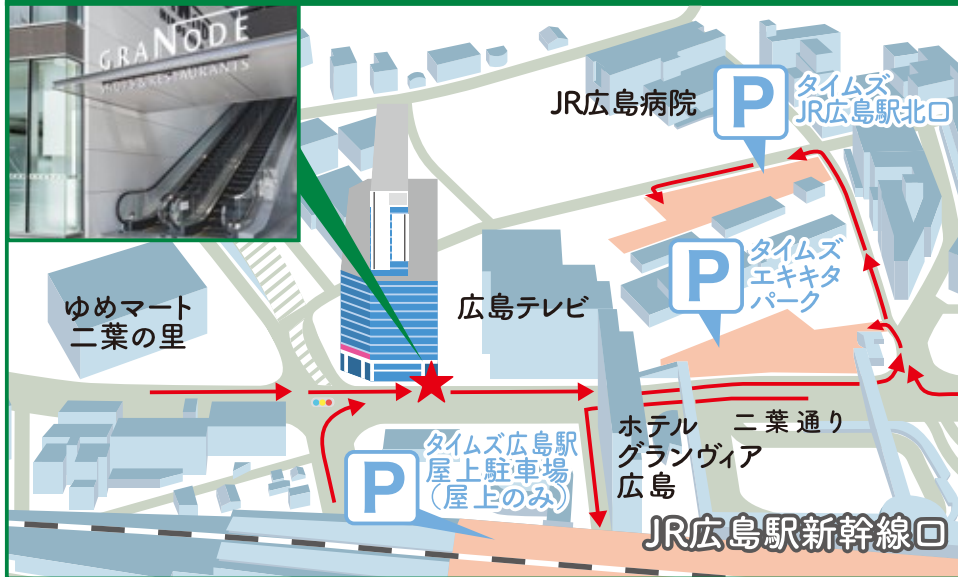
GRANODE
SHOPS & RESTAURANTS

JR広島病院

P
タイムズ
JR広島駅北口

P
タイムズ
エキキタ
パーク

ゆめマート
二葉の里

広島テレビ

ホテル
グランヴィア
広島

二葉通り

P
タイムズ広島駅
屋上駐車場
（屋上のみ）

JR広島駅新幹線口